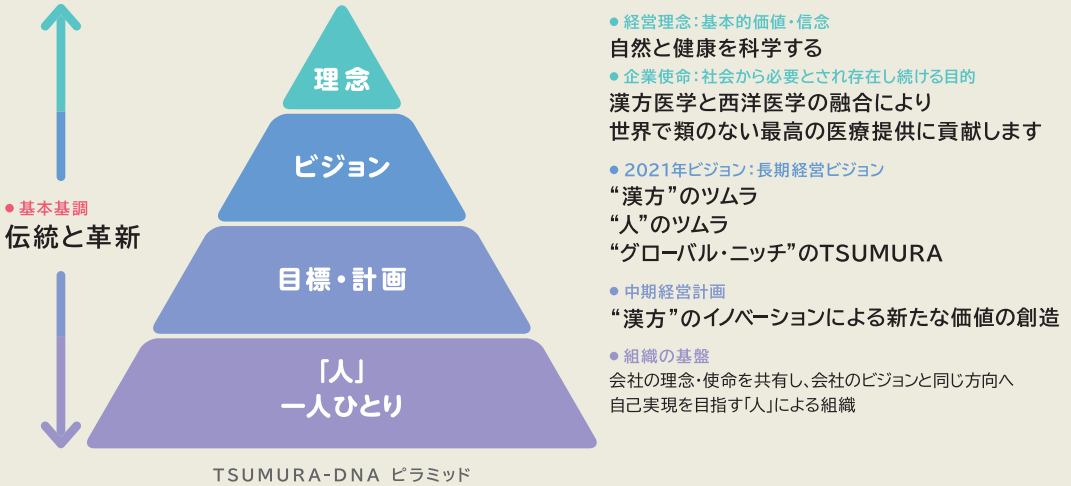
● 基本基調
伝統と革新

理念

ビジョン

目標・計画

「人」
一人ひとり

TSUMURA-DNA ピラミッド

● 経営理念：基本的価値・信念
自然と健康を科学する

● 企業使命：社会から必要とされ存在し続ける目的
漢方医学と西洋医学の融合により
世界で類のない最高の医療提供に貢献します

● 2021年ビジョン：長期経営ビジョン
“漢方”のツムラ
“人”のツムラ
“グローバル・ニッチ”のTSUMURA

● 中期経営計画
“漢方”のイノベーションによる新たな価値の創造

● 組織の基盤
会社の理念・使命を共有し、会社のビジョンと同じ方向へ
自己実現を目指す「人」による組織